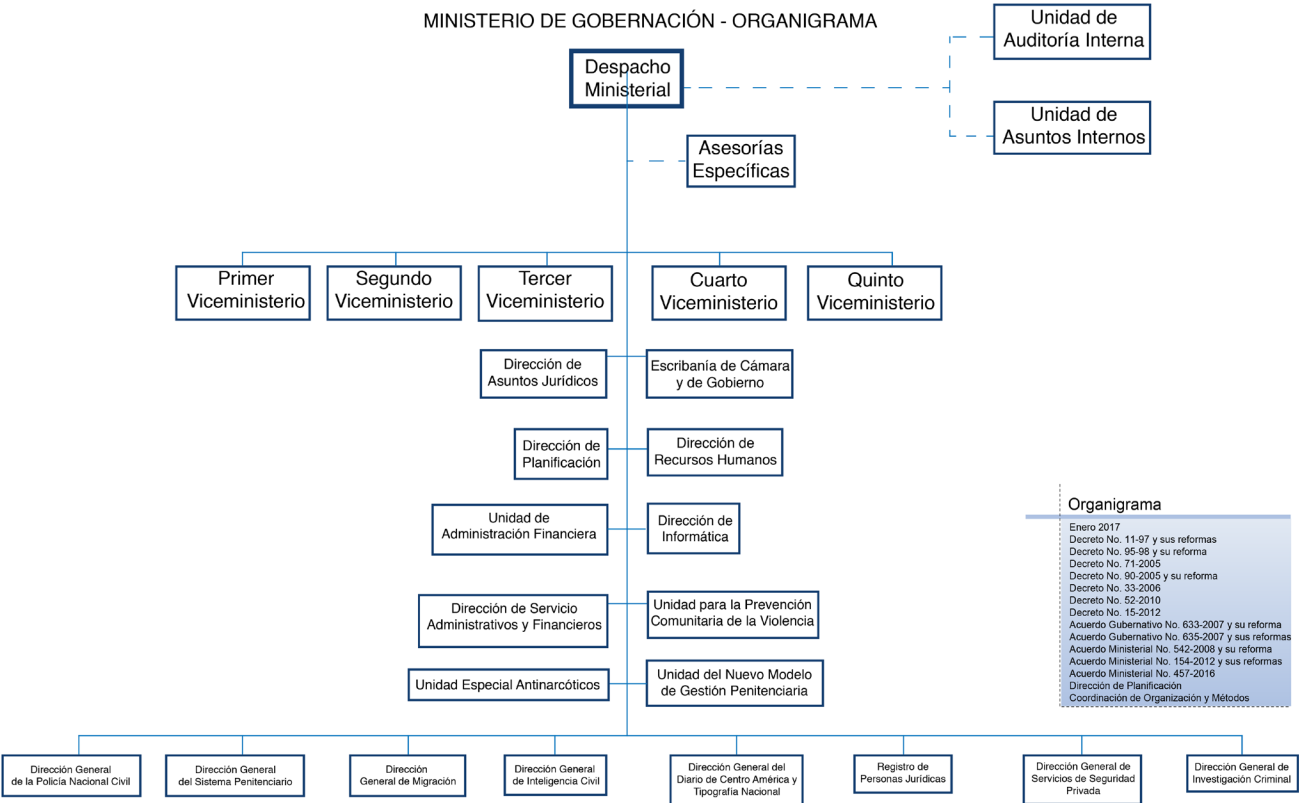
MINISTERIO DE GOBERNACIÓN - ORGANIGRAMA

Unidad de Auditoría Interna

Despacho Ministerial

Unidad de Asuntos Internos

Asesorías Específicas

Primer Viceministerio

Segundo Viceministerio

Tercer Viceministerio

Cuarto Viceministerio

Quinto Viceministerio

Dirección de Asuntos Jurídicos

Escribanía de Cámara y de Gobierno

Dirección de Planificación

Dirección de Recursos Humanos

Unidad de Administración Financiera

Dirección de Informática

Dirección de Servicio Administrativos y Financieros

Unidad para la Prevención Comunitaria de la Violencia

Unidad Especial Antinarcóticos

Unidad del Nuevo Modelo de Gestión Penitenciaria

Organigrama
Enero 2017
Decreto No. 11-97 y sus reformas
Decreto No. 95-98 y su reforma
Decreto No. 71-2005
Decreto No. 90-2005 y su reforma
Decreto No. 33-2006
Decreto No. 52-2010
Decreto No. 15-2012
Acuerdo Gubernativo No. 633-2007 y su reforma
Acuerdo Gubernativo No. 635-2007 y sus reformas
Acuerdo Ministerial No. 542-2008 y su reforma
Acuerdo Ministerial No. 154-2012 y sus reformas
Acuerdo Ministerial No. 457-2016
Dirección de Planificación
Coordinación de Organización y Métodos

Dirección General de la Policía Nacional Civil

Dirección General del Sistema Penitenciario

Dirección General de Migración

Dirección General de Inteligencia Civil

Dirección General del Diario de Centro América y Tipografía Nacional

Registro de Personas Jurídicas

Dirección General de Servicios de Seguridad Privada

Dirección General de Investigación Criminal